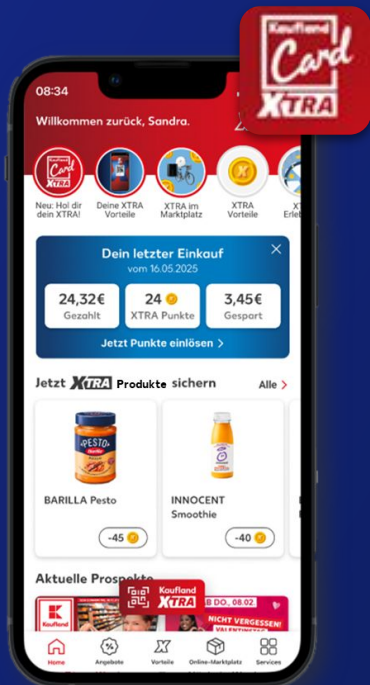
Kaufland Card XTRA

08:34

Willkommen zurück, Sandra.

Neu: Hol dir dein XTRA!

Deine XTRA Vorteile

XTRA im Marktplatz

XTRA Vorteile

XTRA Erleb

Dein letzter Einkauf

vom 16.05.2025

24,32€
Gezahlt

24
XTRA Punkte

3,45€
Gespart

Jetzt Punkte einlösen >

Jetzt XTRA Produkte sichern

Alle >

PESTO
Barilla

BARILLA Pesto

-45

innocent

INNOCENT Smoothie

-40

Aktuelle Prospekte

Kaufland XTRA

Kaufland

B DO, 08.02

NICHT VERGESSEN! VALENTINSTAG

Home

Angebote

Vorteile

Online-Marktplatz

Services